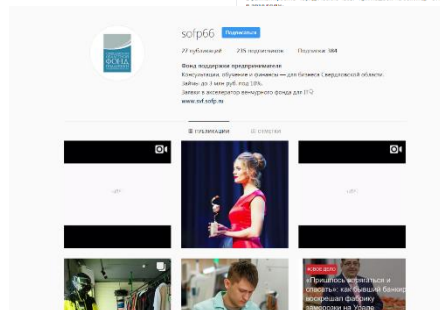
sofp66 Подписаться

27 публикаций 235 подписчиков Подписки: 384

Фонд поддержки предпринимателей
Консультации, обучение и финансы — для бизнеса Свердловской области.
Займы до 3 млн руб. под 10%.
Заявки в акселератор венчурного фонда для ВТФ
www.sof.sofp.ru

ПУБЛИКАЦИИ ОТМЕТКИ

ФОНД

СВОЕ ДЕЛО

«Пришлось вставаться и спасать»: как бывший банкир воскрешал фабрику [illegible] на Урале